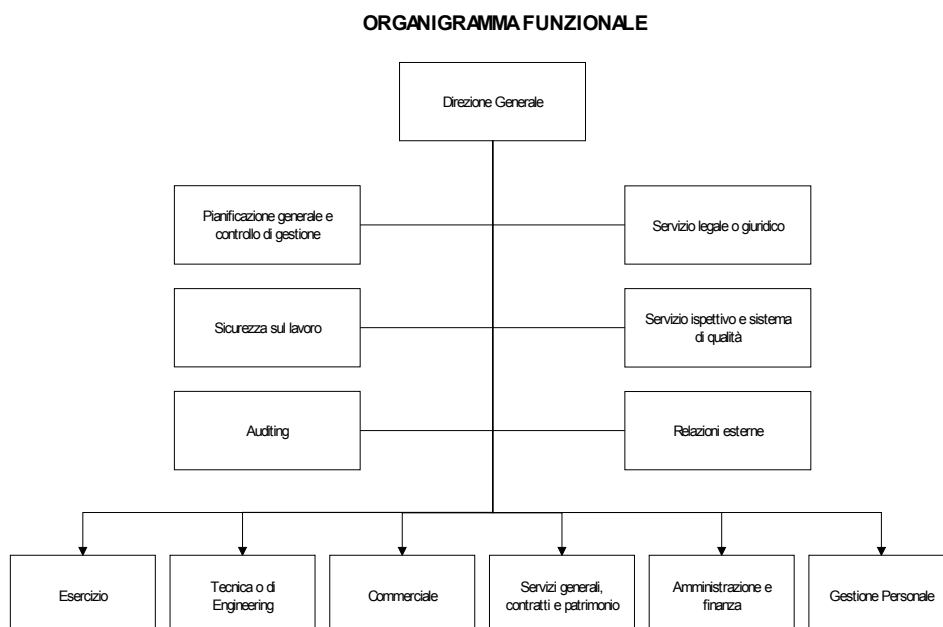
ORGANIGRAMMA FUNZIONALE

Direzione Generale

Pianificazione generale e controllo di gestione

Servizio legale o giuridico

Sicurezza sul lavoro

Servizio ispettivo e sistema di qualità

Auditing

Relazioni esterne

Esercizio

Tecnica o di Engineering

Commerciale

Servizi generali, contratti e patrimonio

Amministrazione e finanza

Gestione Personale